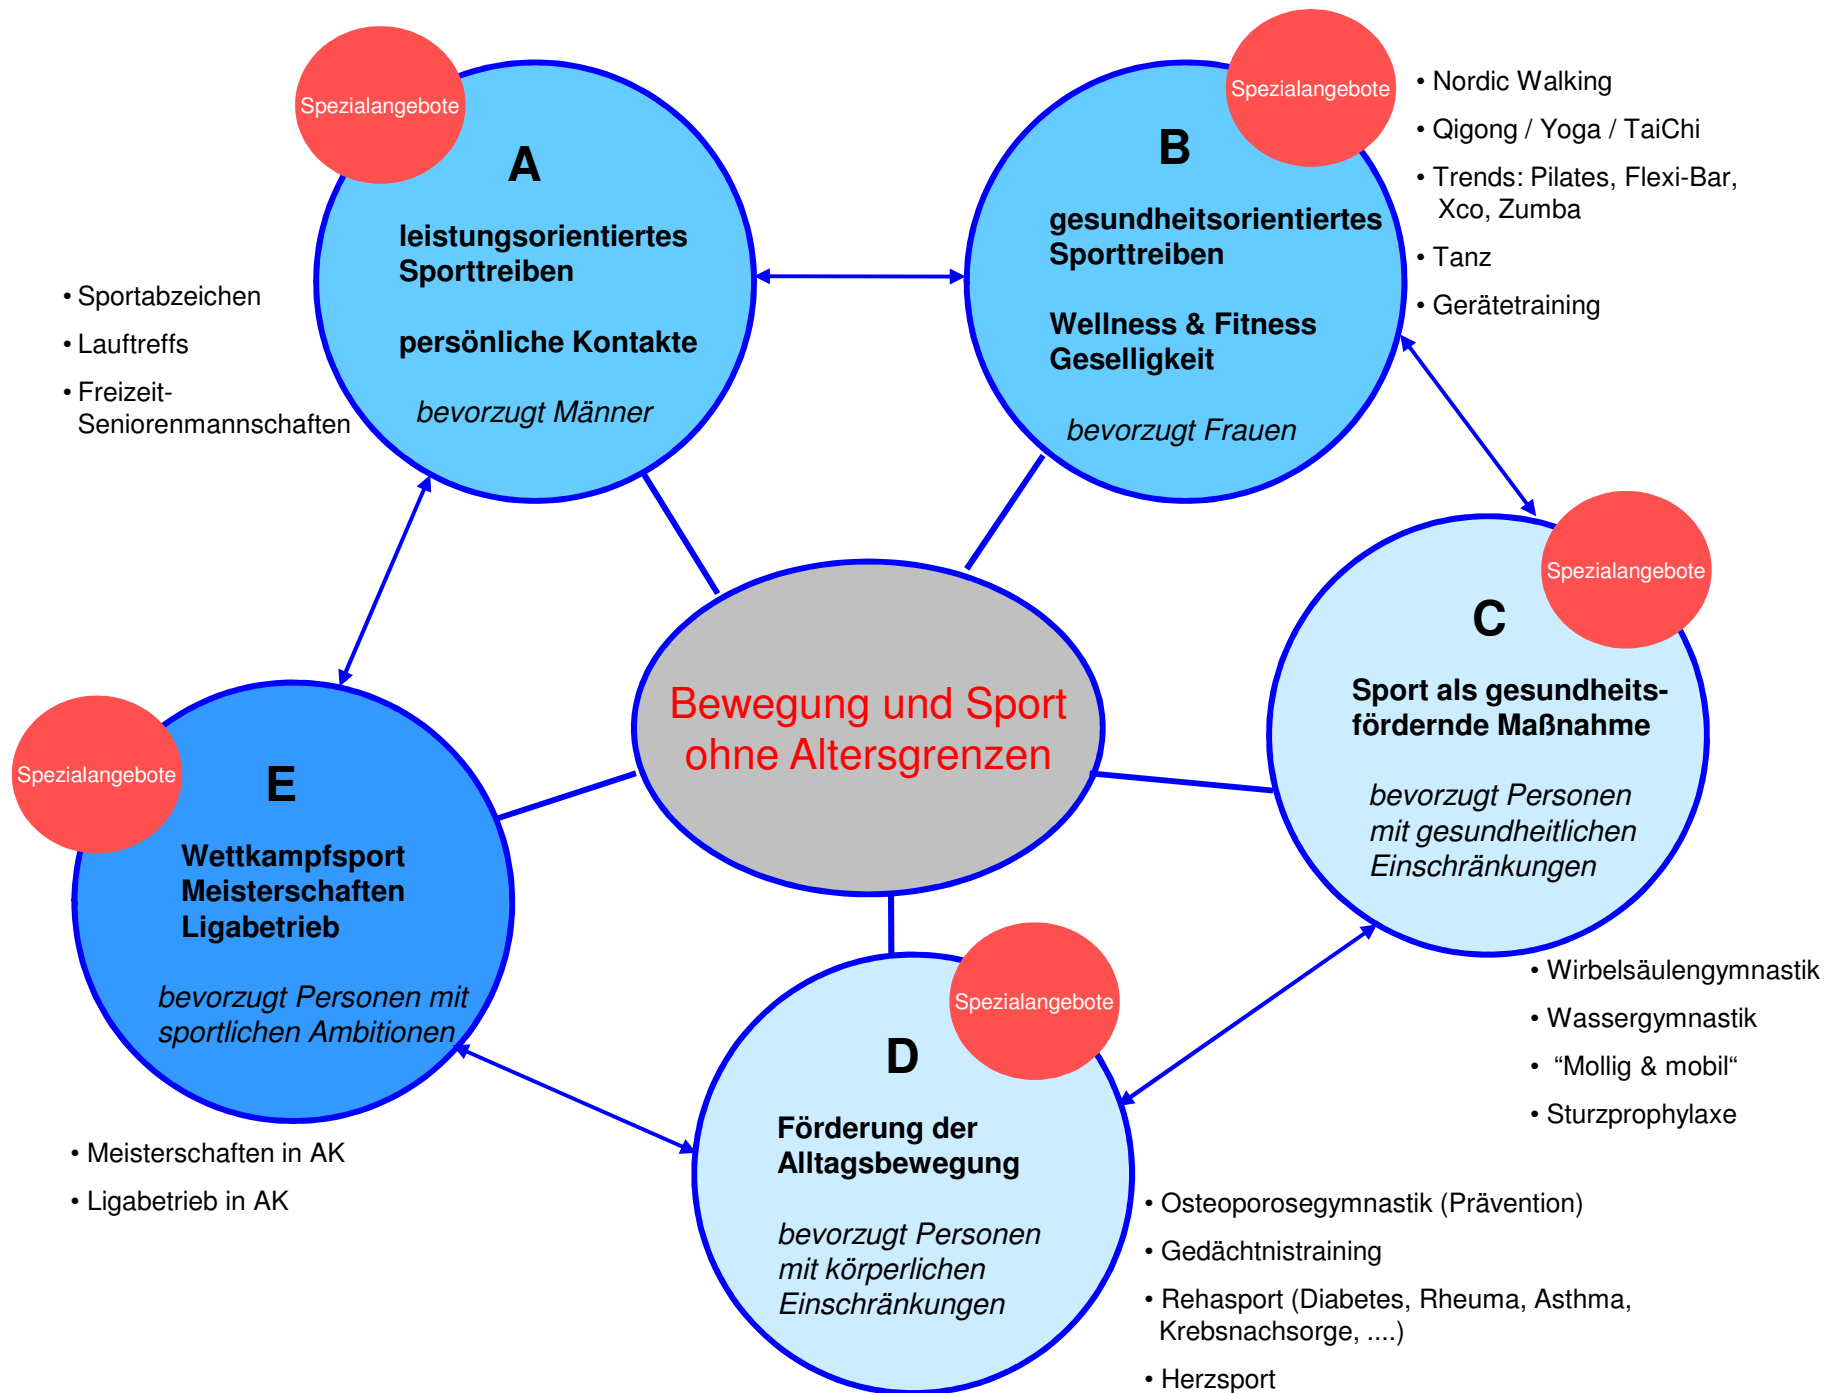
Spezialangebote

A

**leistungsorientiertes Sporttreiben**

**persönliche Kontakte**

*bevorzugt Männer*

• Sportabzeichen
• Lauftreffs
• Freizeit-Seniorenmannschaften

Spezialangebote

B

**gesundheitsorientiertes Sporttreiben**

**Wellness & Fitness Geselligkeit**

*bevorzugt Frauen*

• Nordic Walking
• Qigong / Yoga / TaiChi
• Trends: Pilates, Flexi-Bar, Xco, Zumba
• Tanz
• Gerätetraining

Bewegung und Sport ohne Altersgrenzen

Spezialangebote

C

**Sport als gesundheitsfördernde Maßnahme**

*bevorzugt Personen mit gesundheitlichen Einschränkungen*

• Wirbelsäulengymnastik
• Wassergymnastik
• "Mollig & mobil"
• Sturzprophylaxe

Spezialangebote

E

**Wettkampfsport Meisterschaften Ligabetrieb**

*bevorzugt Personen mit sportlichen Ambitionen*

• Meisterschaften in AK
• Ligabetrieb in AK

Spezialangebote

D

**Förderung der Alltagsbewegung**

*bevorzugt Personen mit körperlichen Einschränkungen*

• Osteoporosegymnastik (Prävention)
• Gedächtnistraining
• Rehasport (Diabetes, Rheuma, Asthma, Krebsnachsorge, ....)
• Herzsport